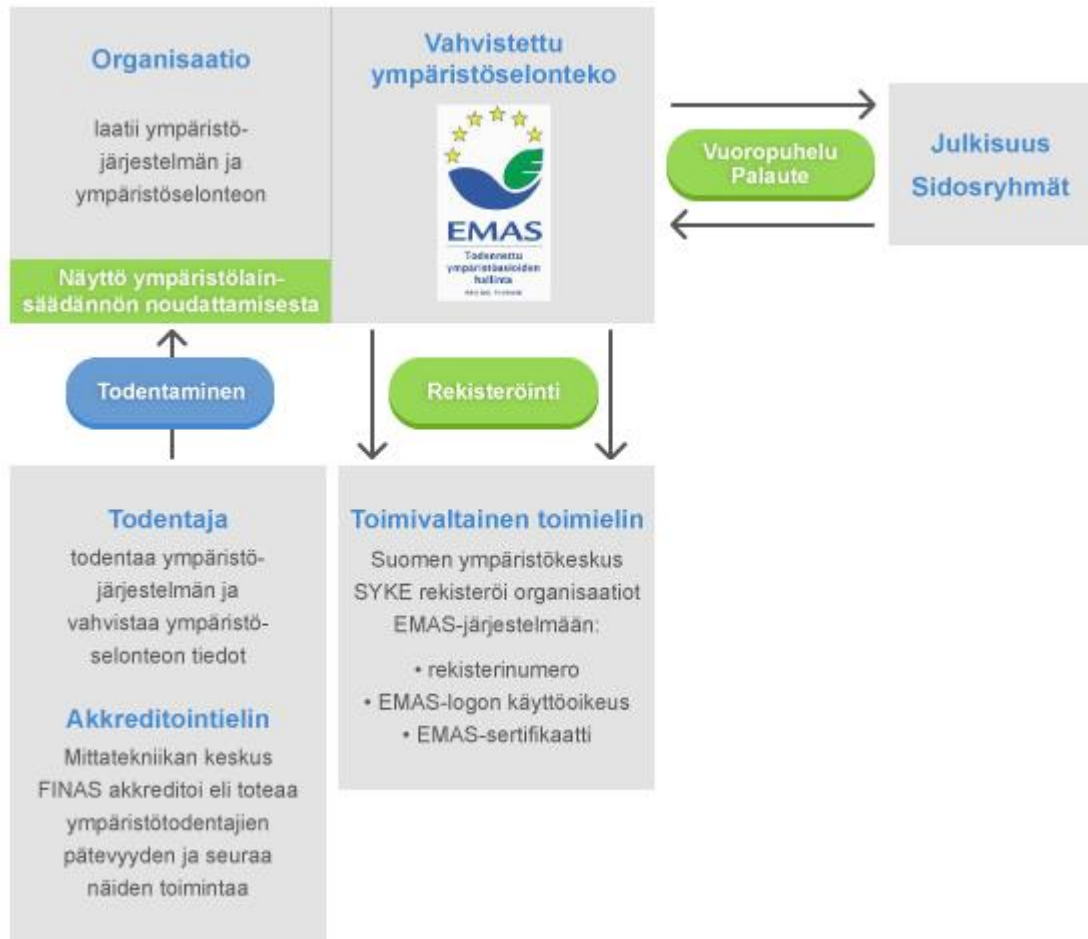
Organisaatio

laatii ympäristöjärjestelmän ja ympäristöselonteon

Näyttö ympäristölainsäädännön noudattamisesta

Vahvistettu ympäristöselonteko

EMAS
Todennettu ympäristöasioiden hallinta
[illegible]

Vuoropuhelu
Palaute

Julkisuus
Sidosryhmät

Todentaminen

Rekisteröinti

Todentaja
todentaa ympäristöjärjestelmän ja vahvistaa ympäristöselonteon tiedot

Akkreditointielin
Mittatekniikan keskus FINAS akkreditoi eli toteaa ympäristötodentajien pätevyyden ja seuraa näiden toimintaa

Toimivaltainen toimielin
Suomen ympäristökeskus SYKE rekisteröi organisaatiot EMAS-järjestelmään:

• rekisterinumero
• EMAS-logon käyttöoikeus
• EMAS-sertifikaatti